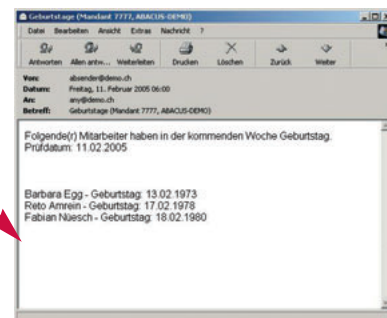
Geburtstage (Mandant 7777, ABACUS-DEMO)

Datei Bearbeiten Ansicht Extras Nachricht ?

Antworten Allen antw... Weiterleiten Drucken Löschen Zurück Weiter

Von: absender@demo.ch
Datum: Freitag, 11. Februar 2005 06:00
An: any@demo.ch
Betreff: Geburtstage (Mandant 7777, ABACUS-DEMO)

Folgende(r) Mitarbeiter haben in der kommenden Woche Geburtstag.
Prüfdatum: 11.02.2005

Barbara Egg - Geburtstag: 13.02.1973
Reto Amrein - Geburtstag: 17.02.1978
Fabian Nüesch - Geburtstag: 18.02.1980